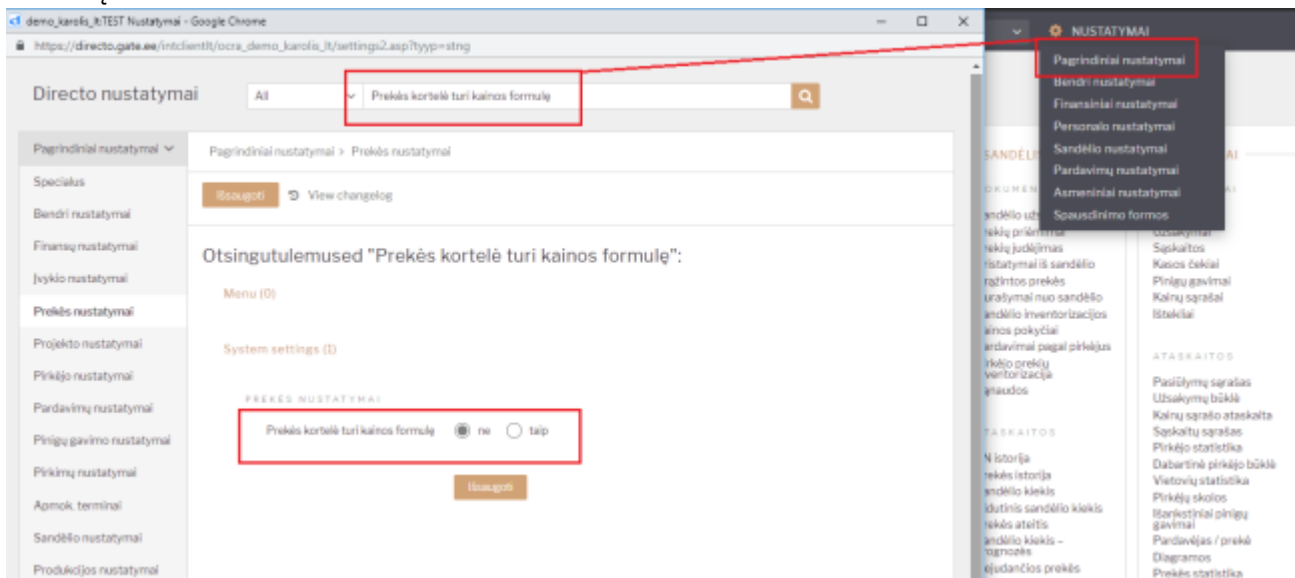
demo_karolis_lt:TEST Nustatymai - Google Chrome
https://directo.gate.ee/intclient/ocra_demo_karolis_lt/settings2.asp?tyyp=stng

Directo nustatymai
All
Prekės kortelė turi kainos formulę

Pagrindiniai nustatymai
Specialus
Bendri nustatymai
Finansų nustatymai
Įvykio nustatymai
Prekės nustatymai
Projekto nustatymai
Pirkėjo nustatymai
Pardavimų nustatymai
Pinigų gavimo nustatymai
Pirkimų nustatymai
Apmok. terminai
Sandėlio nustatymai
Produkcijos nustatymai

Pagrindiniai nustatymai > Prekės nustatymai
Išsaugoti
View changelog

Otsingutulemused "Prekės kortelė turi kainos formulę":
Menu (0)
System settings (1)
PREKĖS NUSTATYMAI
Prekės kortelė turi kainos formulę ne taip
Išsaugoti

NUSTATYMAI
Pagrindiniai nustatymai
Bendri nustatymai
Finansiniai nustatymai
Personalo nustatymai
Sandėlio nustatymai
Pardavimų nustatymai
Asmeniniai nustatymai
Spausdinimo formos

SANDĖLI
DOKUMEN
andėlio užs
rekių priėmimai
rekių judėjimas
ristatymai iš sandėlio
rašytos prekės
urašymai nuo sandėlio
andėlio inventorizacijos
ainos pokyčiai
ardavimai pagal pirkėjus
irkėjo prekių inventorizacija
naudos

ATASKAITOS
N istorija
rekės istorija
andėlio kiekis
idutinis sandėlio kiekis
rekės ateitis
andėlio kiekis – rognozės
ėjudančios prekės

AI
Užsakymai
Sąskaitos
Kasos čekiai
Pinigų gavimai
Kainų sąrašai
Ištekliai

ATASKAITOS
Pasiūlymų sąrašas
Užsakymų būklė
Kainų sąrašo ataskaita
Sąskaitų sąrašas
Pirkėjo statistika
Dabartinė pirkėjo būklė
Vietovių statistika
Pirkėjų skolos
Išankstiniai pinigų gavimai
Pardavėjas / prekė
Diagramos
Prekės statistika